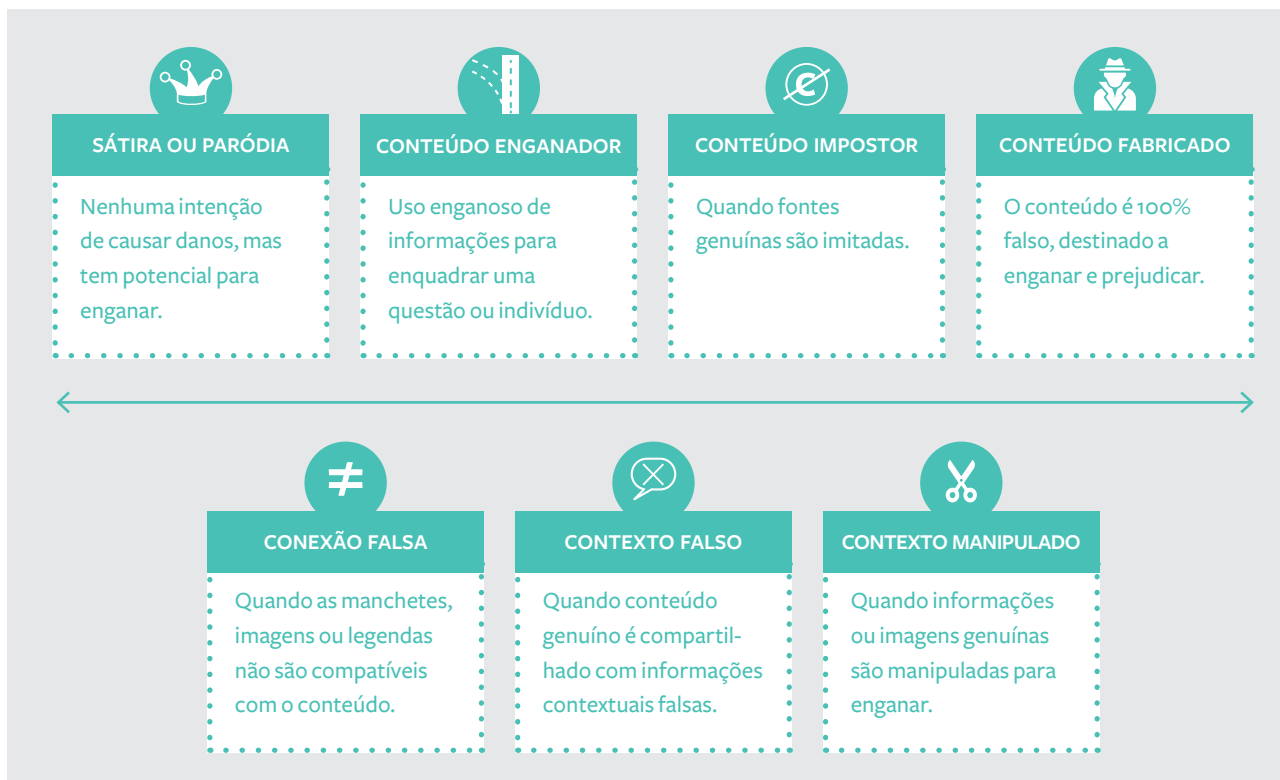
SÁTIRA OU PARÓDIA

Nenhuma intenção de causar danos, mas tem potencial para enganar.

CONTEÚDO ENGANADOR

Uso enganoso de informações para enquadrar uma questão ou indivíduo.

CONTEÚDO IMPOSTOR

Quando fontes genuínas são imitadas.

CONTEÚDO FABRICADO

O conteúdo é 100% falso, destinado a enganar e prejudicar.

CONEXÃO FALSA

Quando as manchetes, imagens ou legendas não são compatíveis com o conteúdo.

CONTEXTO FALSO

Quando conteúdo genuíno é compartilhado com informações contextuais falsas.

CONTEXTO MANIPULADO

Quando informações ou imagens genuínas são manipuladas para enganar.